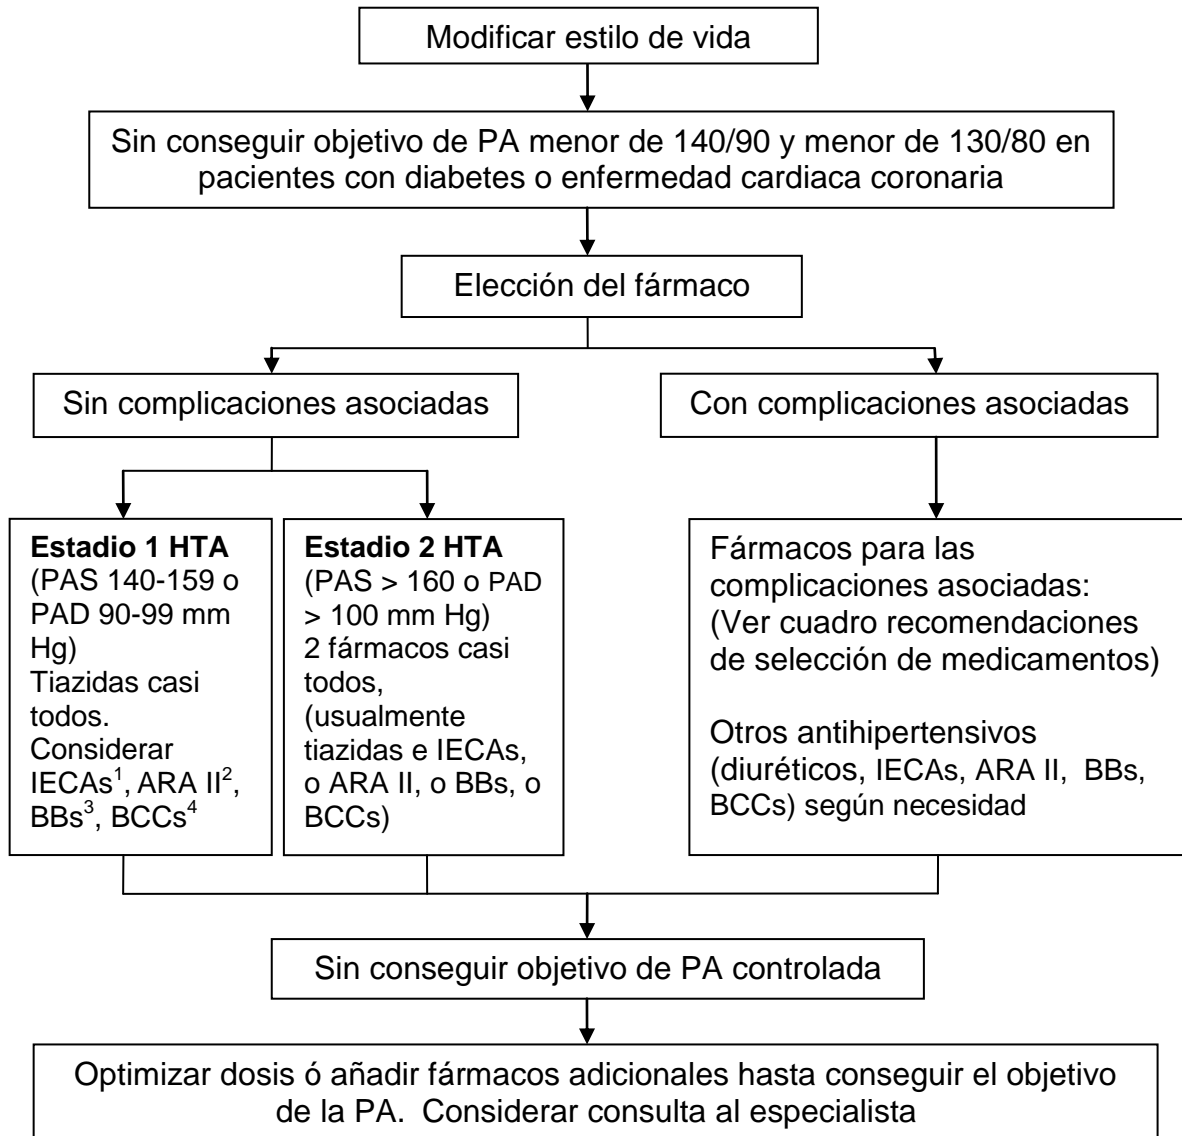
Modificar estilo de vida

Sin conseguir objetivo de PA menor de 140/90 y menor de 130/80 en pacientes con diabetes o enfermedad cardiaca coronaria

Elección del fármaco

Sin complicaciones asociadas

Con complicaciones asociadas

**Estadio 1 HTA**
(PAS 140-159 o PAD 90-99 mm Hg)
Tiazidas casi todos.
Considerar IECAs$^1$, ARA II$^2$, BBs$^3$, BCCs$^4$

**Estadio 2 HTA**
(PAS > 160 o PAD > 100 mm Hg)
2 fármacos casi todos, (usualmente tiazidas e IECAs, o ARA II, o BBs, o BCCs)

Fármacos para las complicaciones asociadas:
(Ver cuadro recomendaciones de selección de medicamentos)

Otros antihipertensivos (diuréticos, IECAs, ARA II, BBs, BCCs) según necesidad

Sin conseguir objetivo de PA controlada

Optimizar dosis ó añadir fármacos adicionales hasta conseguir el objetivo de la PA. Considerar consulta al especialista